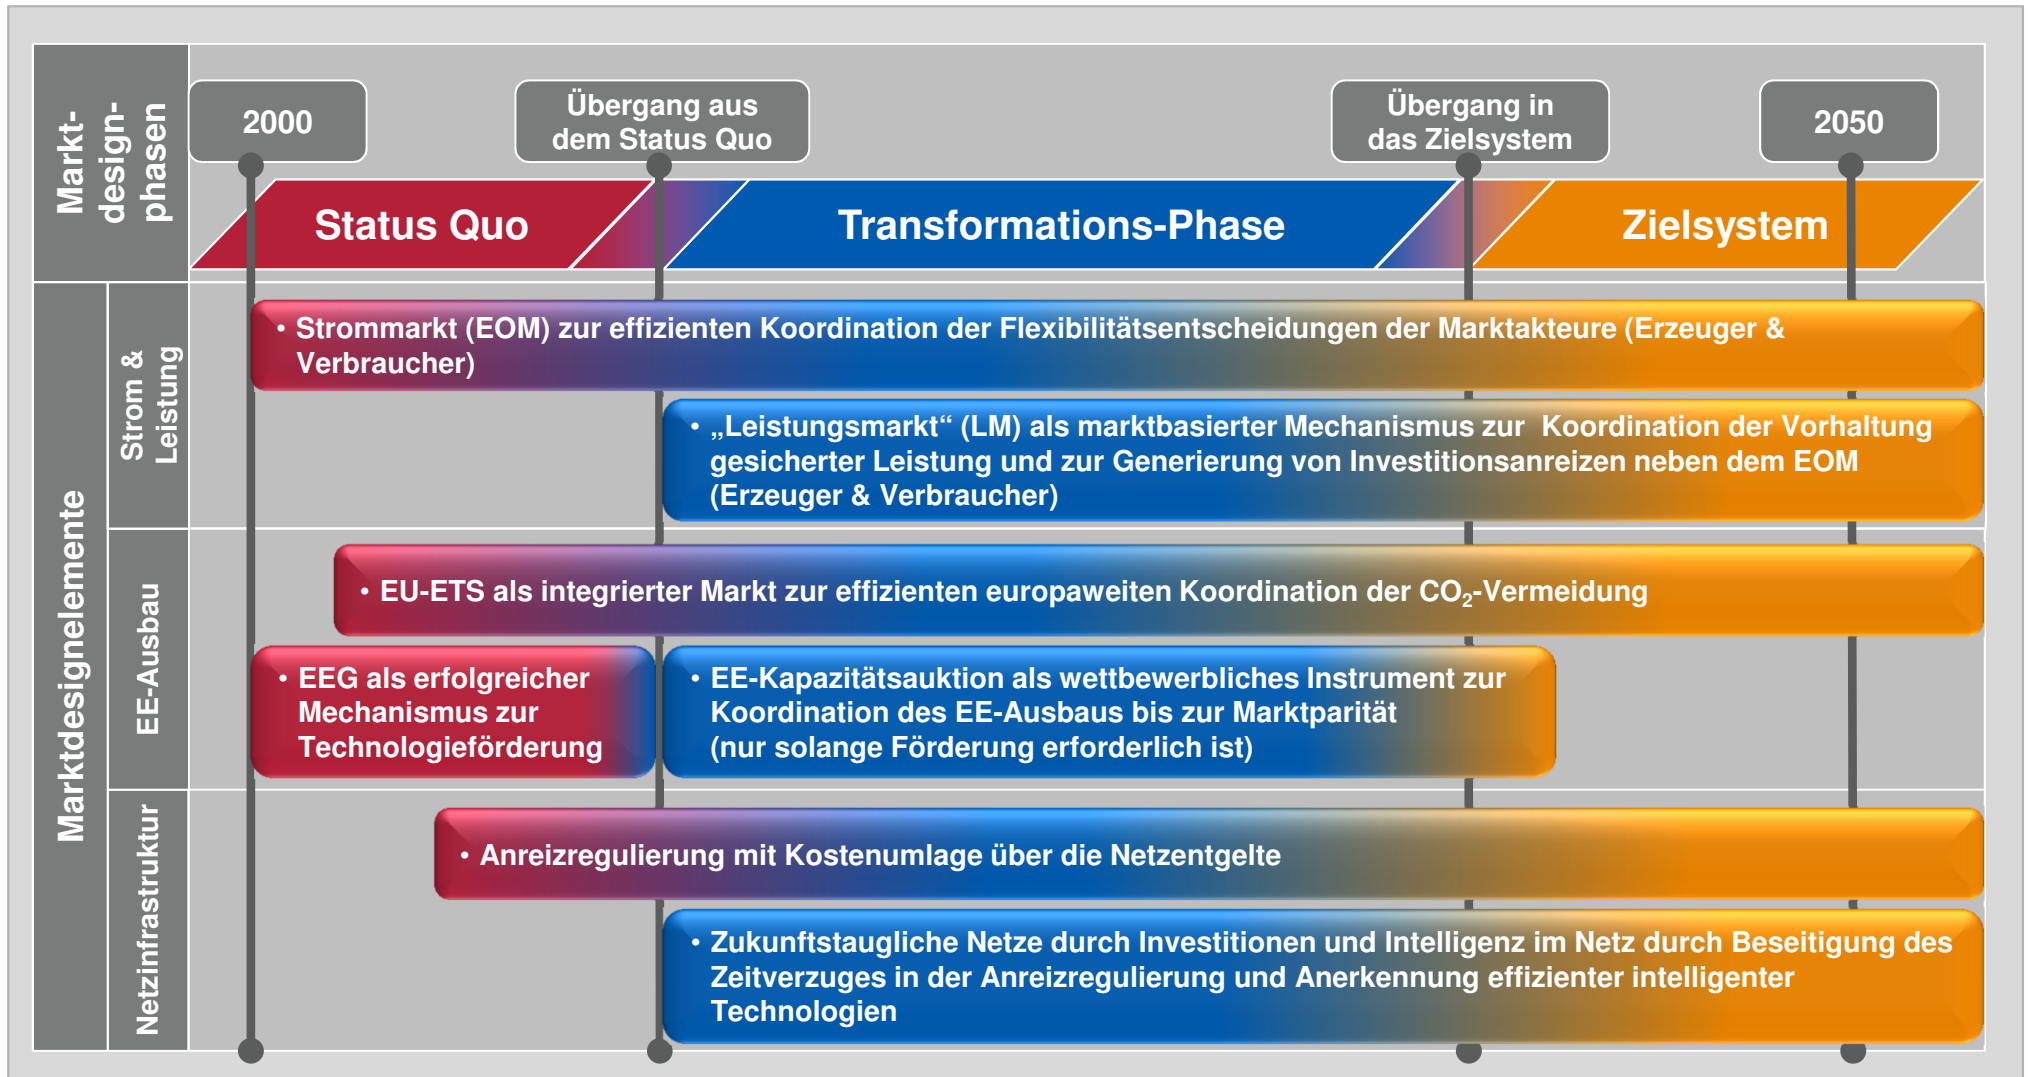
Marktdesignphasen

2000

Übergang aus dem Status Quo

Übergang in das Zielsystem

2050

Status Quo

Transformations-Phase

Zielsystem

Marktdesignelemente

Strom & Leistung

• Strommarkt (EOM) zur effizienten Koordination der Flexibilitätsentscheidungen der Marktakteure (Erzeuger & Verbraucher)

• „Leistungsmarkt“ (LM) als marktbasierter Mechanismus zur Koordination der Vorhaltung gesicherter Leistung und zur Generierung von Investitionsanreizen neben dem EOM (Erzeuger & Verbraucher)

EE-Ausbau

• EU-ETS als integrierter Markt zur effizienten europaweiten Koordination der $CO_2$-Vermeidung

• EEG als erfolgreicher Mechanismus zur Technologieförderung

• EE-Kapazitätsauktion als wettbewerbliches Instrument zur Koordination des EE-Ausbaus bis zur Marktparität (nur solange Förderung erforderlich ist)

Netzinfrastruktur

• Anreizregulierung mit Kostenumlage über die Netzentgelte

• Zukunftstaugliche Netze durch Investitionen und Intelligenz im Netz durch Beseitigung des Zeitverzuges in der Anreizregulierung und Anerkennung effizienter intelligenter Technologien